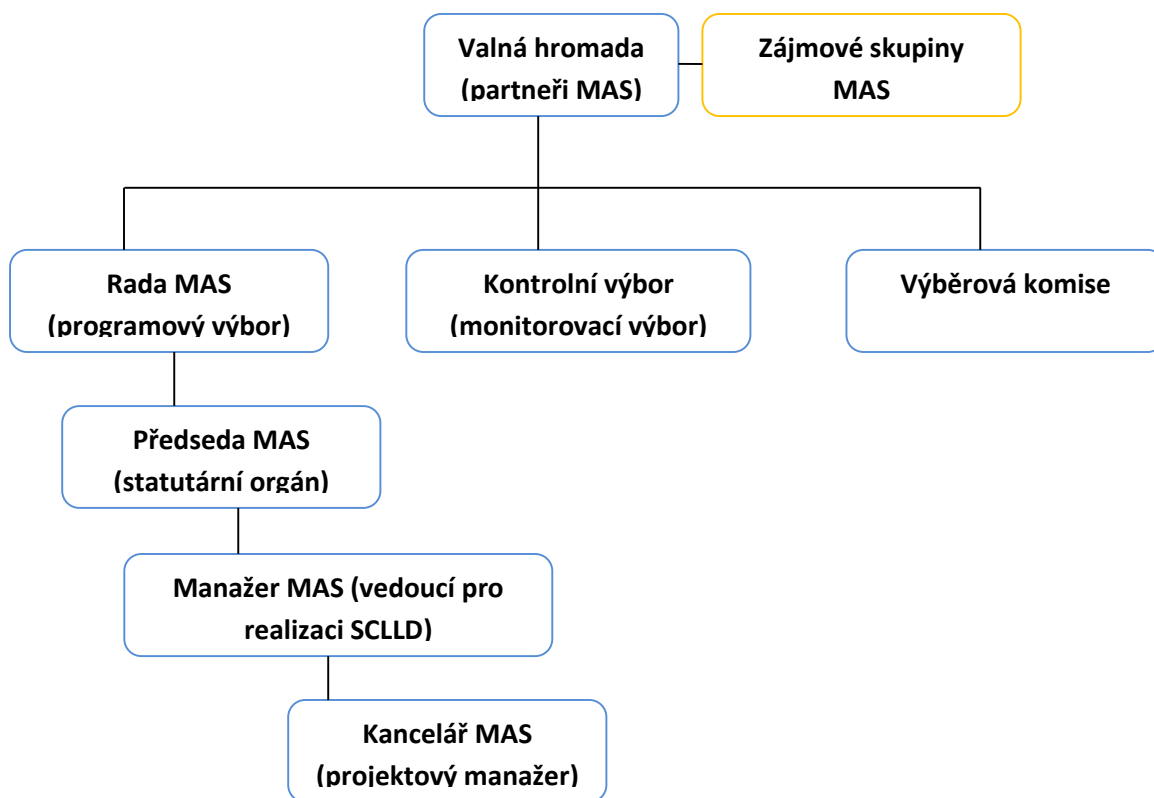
Valná hromada (partneři MAS)

Zájmové skupiny MAS

Rada MAS (programový výbor)

Kontrolní výbor (monitorovací výbor)

Výběrová komise

Předseda MAS (statutární orgán)

Manažer MAS (vedoucí pro realizaci SCLLD)

Kancelář MAS (projektový manažer)